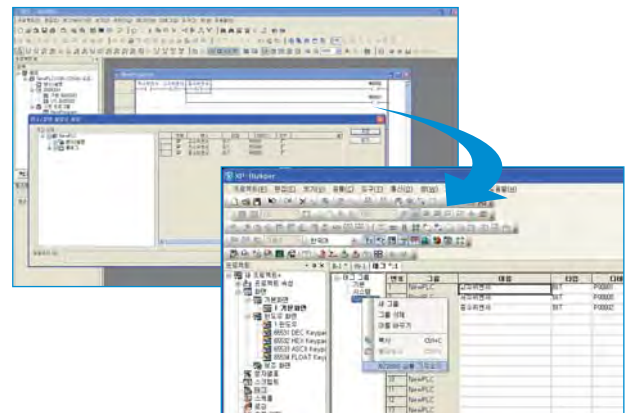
XP-Builder

프로젝트(F) 편집(E) 찾기(S) 보기(V) 그리기(D) 도구(T) 통신(C) 창(W) 도움말(H)

한국어

새 프로젝트
프로젝트 속성
화면
기본화면
1: 기본화면
윈도우 화면
1: 윈도우
65531 DEC Keypad
65532 HEX Keypad
65533 ASCII Keypad
65534 FLOAT Keypad
로고 화면

| 번호 | 그룹 | 태그 | 타입 | 디바이스 |
|---|---|---|---|---|
| 1 | NewPLC | 고속카운터 | BIT | P00001 |
| 2 | NewPLC | 저속카운터 | BIT | P00001 |
| 3 | NewPLC | 중속카운터 | BIT | P00002 |
|  | NewPLC |  |  |  |
|  | NewPLC |  |  |  |
|  | NewPLC |  |  |  |
|  | NewPLC |  |  |  |
|  | NewPLC |  |  |  |
|  | NewPLC |  |  |  |

새 그룹
그룹 삭제
이름 바꾸기
복사 Ctrl+C
붙여넣기 Ctrl+V
XG5000 심볼 가져오기